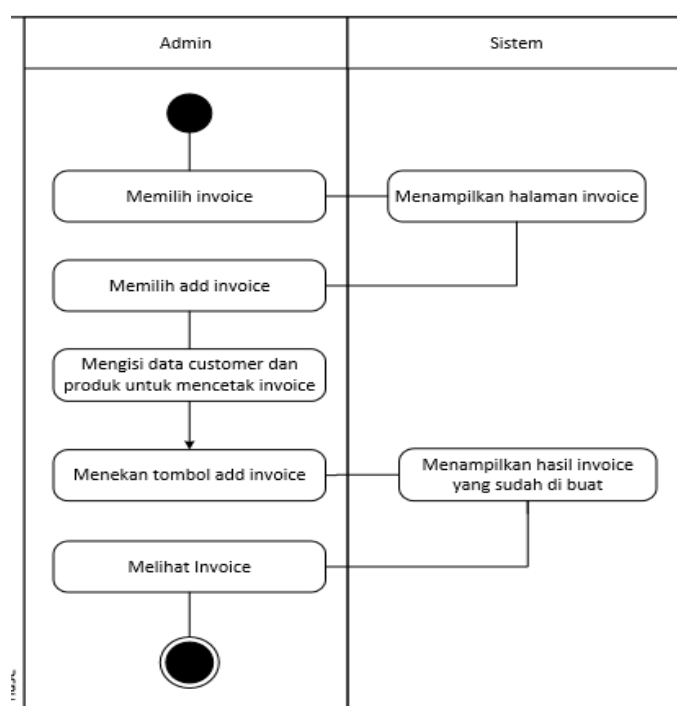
Admin

Sistem

Memilih invoice

Menampilkan halaman invoice

Memilih add invoice

Mengisi data customer dan produk untuk mencetak invoice

Menekan tombol add invoice

Menampilkan hasil invoice yang sudah di buat

Melihat Invoice